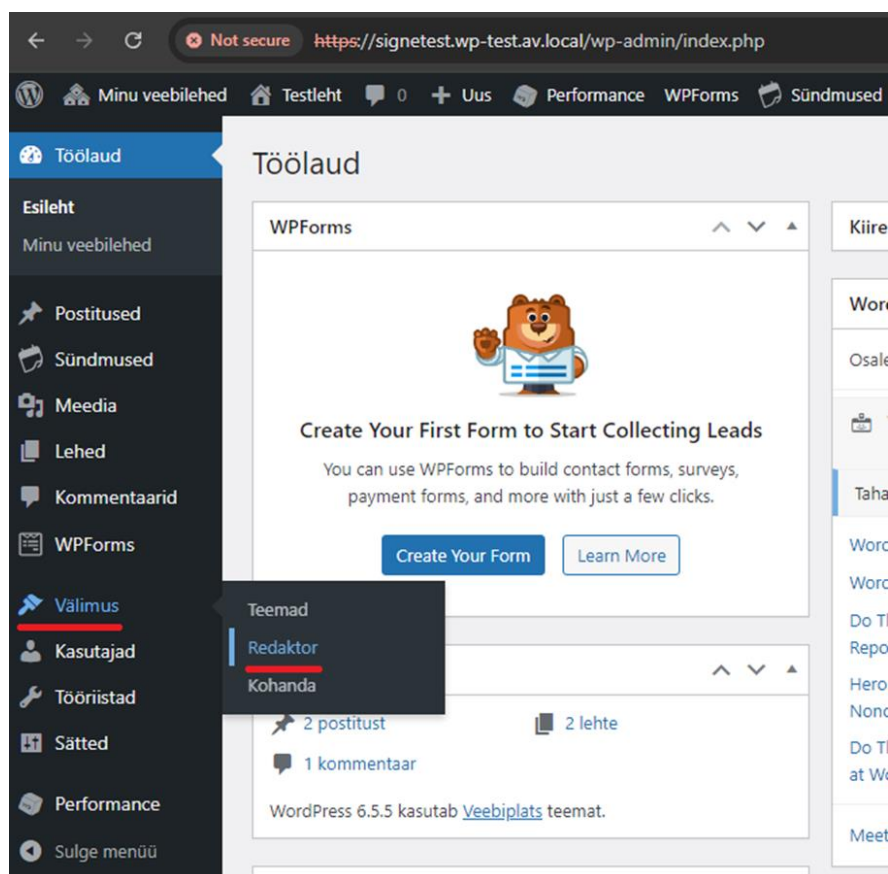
Not secure https://signetest.wp-test.av.local/wp-admin/index.php

Minu veebilehed Testleht 0 Uus Performance WPForms Sündmused

Töölaud

Esileht
Minu veebilehed

Postitused
Sündmused
Meedia
Lehed
Kommentaarid
WPForms
Välimus
Kasutajad
Tööriistad
Sätted
Performance
Sulge menüü

Teemad
Redaktor
Kohanda

Töölaud

WPForms

Create Your First Form to Start Collecting Leads

You can use WPForms to build contact forms, surveys, payment forms, and more with just a few clicks.

Create Your Form Learn More

2 postitust 2 lehte
1 kommentaar

WordPress 6.5.5 kasutab Veebiplats teemat.

Kiire
Word
Osale
Taha
Word
Word
Do Th
Repo
Hero
Nonc
Do Th
at Wo
Meet